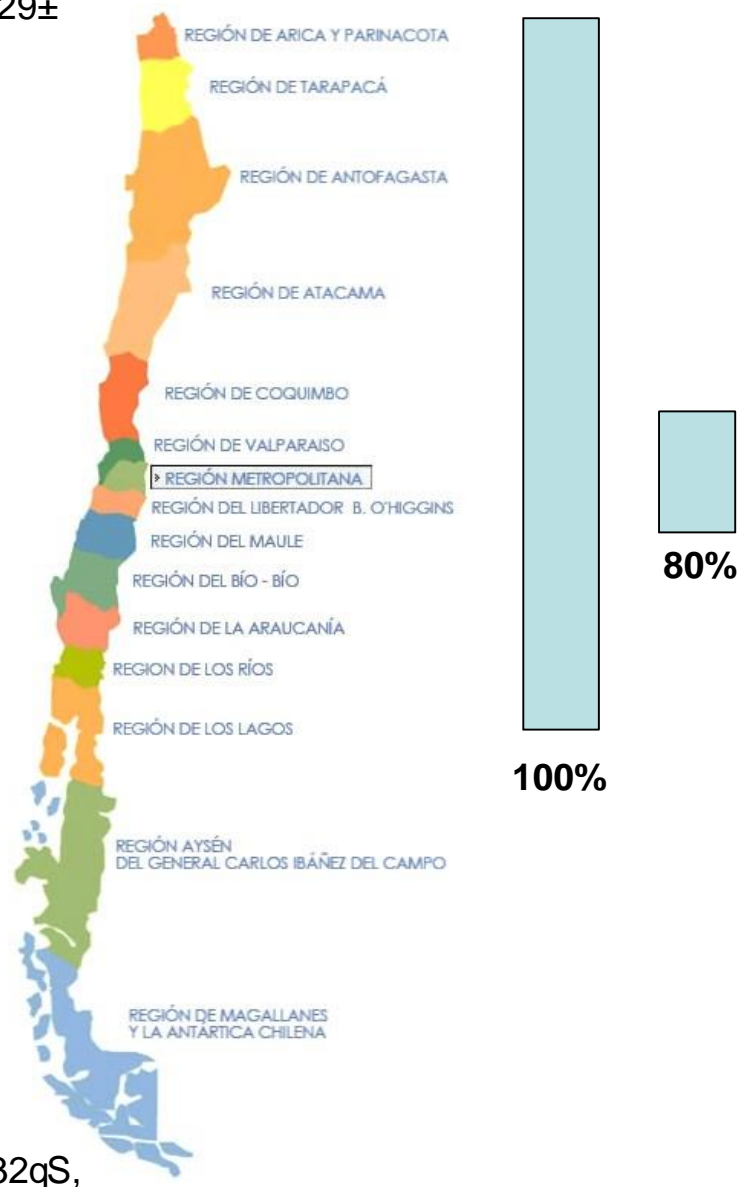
29±

REGIÓN DE ARICA Y PARINACOTA
REGIÓN DE TARAPACÁ
REGIÓN DE ANTOFAGASTA
REGIÓN DE ATACAMA
REGIÓN DE COQUIMBO
REGIÓN DE VALPARAISO
REGIÓN METROPOLITANA
REGIÓN DEL LIBERTADOR B. O'HIGGINS
REGIÓN DEL MAULE
REGIÓN DEL BÍO - BÍO
REGIÓN DE LA ARAUCANÍA
REGION DE LOS RÍOS
REGIÓN DE LOS LAGOS
REGIÓN AYSÉN DEL GENERAL CARLOS IBAÑEZ DEL CAMPO
REGIÓN DE MAGALLANES Y LA ANTÁRTICA CHILENA

100%

80%

32qS,